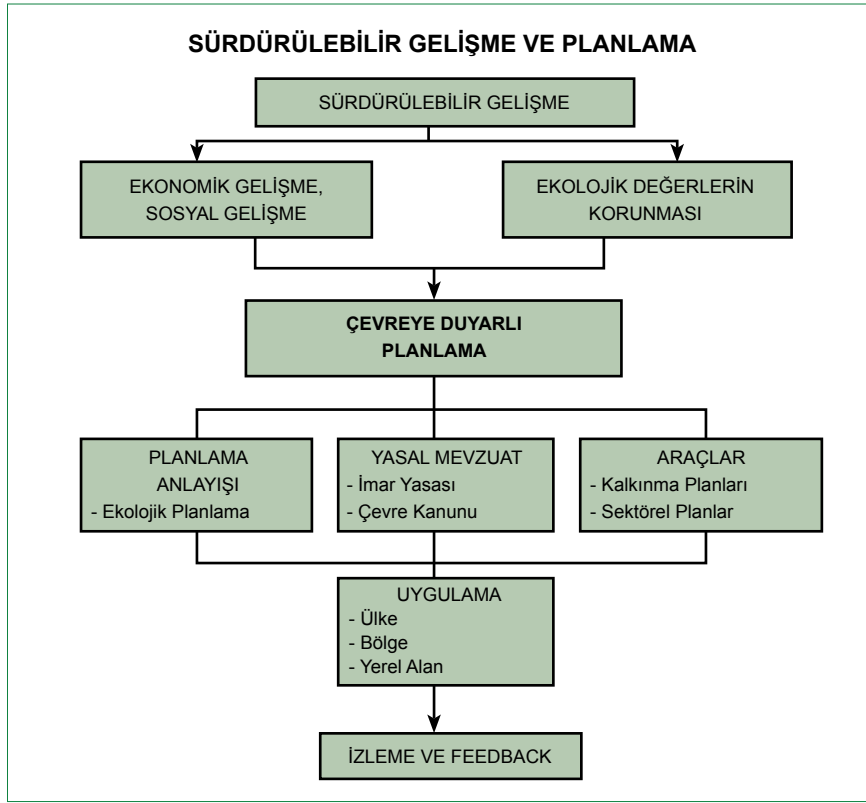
SÜRDÜRÜLEBİLİR GELİŞME VE PLANLAMA

SÜRDÜRÜLEBİLİR GELİŞME

EKONOMİK GELİŞME, SOSYAL GELİŞME

EKOLOJİK DEĞERLERİN KORUNMASI

ÇEVREYE DUYARLI PLANLAMA

PLANLAMA ANLAYIŞI
- Ekolojik Planlama

YASAL MEVZUAT
- İmar Yasası
- Çevre Kanunu

ARAÇLAR
- Kalkınma Planları
- Sektörel Planlar

UYGULAMA
- Ülke
- Bölge
- Yerel Alan

İZLEME VE FEEDBACK